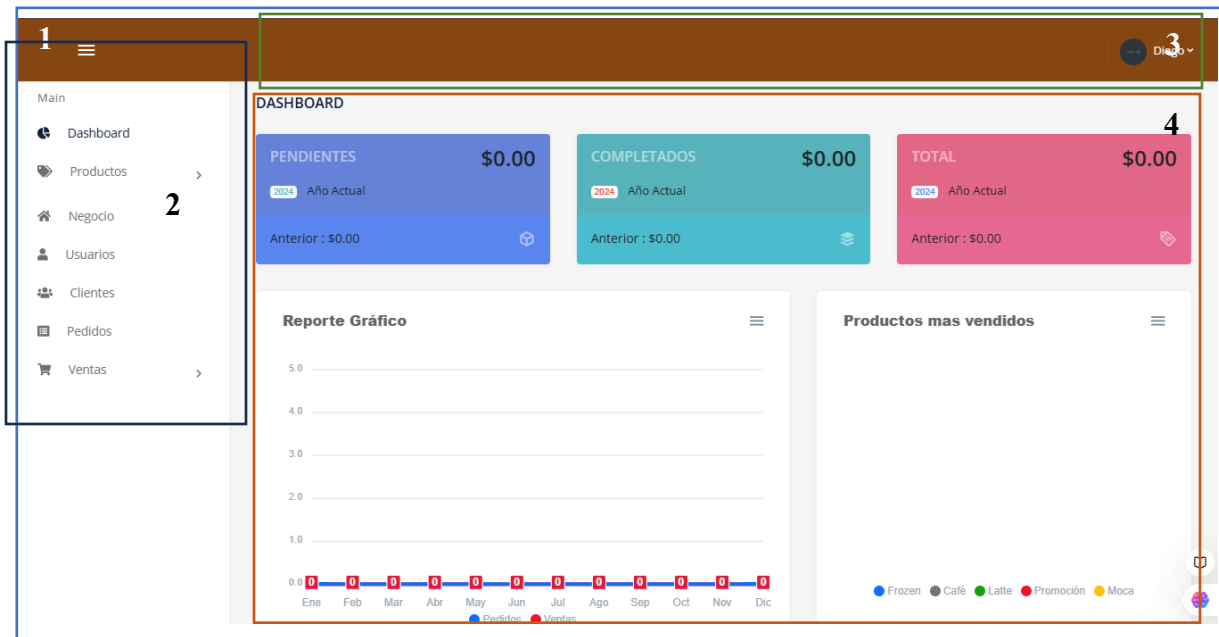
1

3

Diego

Main

Dashboard

Productos

2

Negocio

Usuarios

Clientes

Pedidos

Ventas

DASHBOARD

4

PENDIENTES $0.00
2024 Año Actual
Anterior : $0.00

COMPLETADOS $0.00
2024 Año Actual
Anterior : $0.00

TOTAL $0.00
2024 Año Actual
Anterior : $0.00

Reporte Gráfico

5.0
4.0
3.0
2.0
1.0
0.0

0 0 0 0 0 0 0 0 0 0 0 0

Ene Feb Mar Abr May Jun Jul Ago Sep Oct Nov Dic

Pedidos Ventas

Productos mas vendidos

Frozen Café Latte Promoción Moca